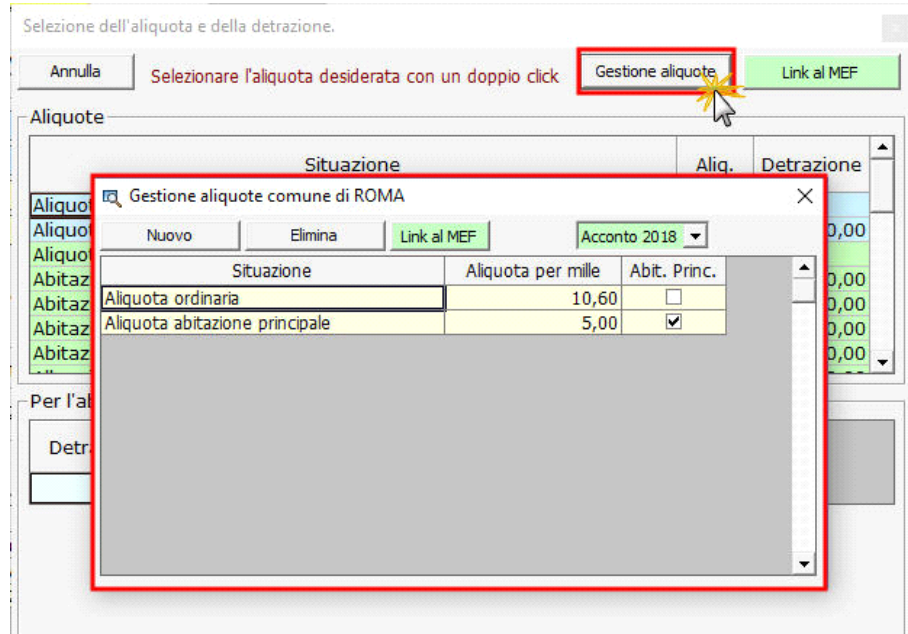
Selezione dell'aliquota e della detrazione.

Annulla

Selezionare l'aliquota desiderata con un doppio click

Gestione aliquote

Link al MEF

Aliquote

Situazione

Aliq.

Detrazione

Aliquot

Aliquot

Aliquot

Abitaz

Abitaz

Abitaz

Abitaz

0,00

0,00

0,00

0,00

0,00

Per l'ab

Detra

Gestione aliquote comune di ROMA

Nuovo

Elimina

Link al MEF

Acconto 2018

| Situazione | Aliquota per mille | Abit. Princ. |
|---|---|---|
| Aliquota ordinaria | 10,60 | ☐ |
| Aliquota abitazione principale | 5,00 | ☑ |